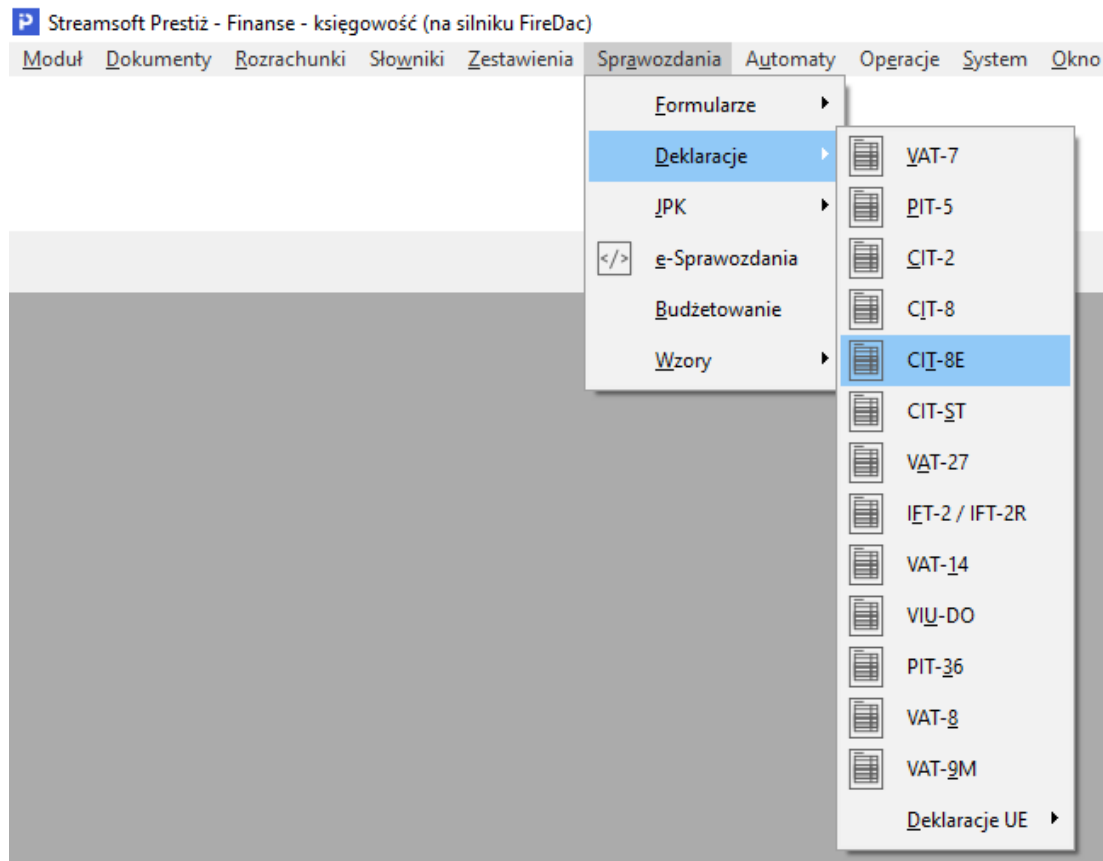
P Streamsoft Prestiż - Finanse - księgowość (na silniku FireDac)

Moduł Dokumenty Rozrachunki Słowniki Zestawienia Sprawozdania Automaty Operacje System Okno

Formularze
Deklaracje
JPK
</> e-Sprawozdania
Budżetowanie
Wzory

VAT-7
PIT-5
CIT-2
CIT-8
CIT-8E
CIT-ST
VAT-27
IFT-2 / IFT-2R
VAT-14
VIU-DO
PIT-36
VAT-8
VAT-9M
Deklaracje UE